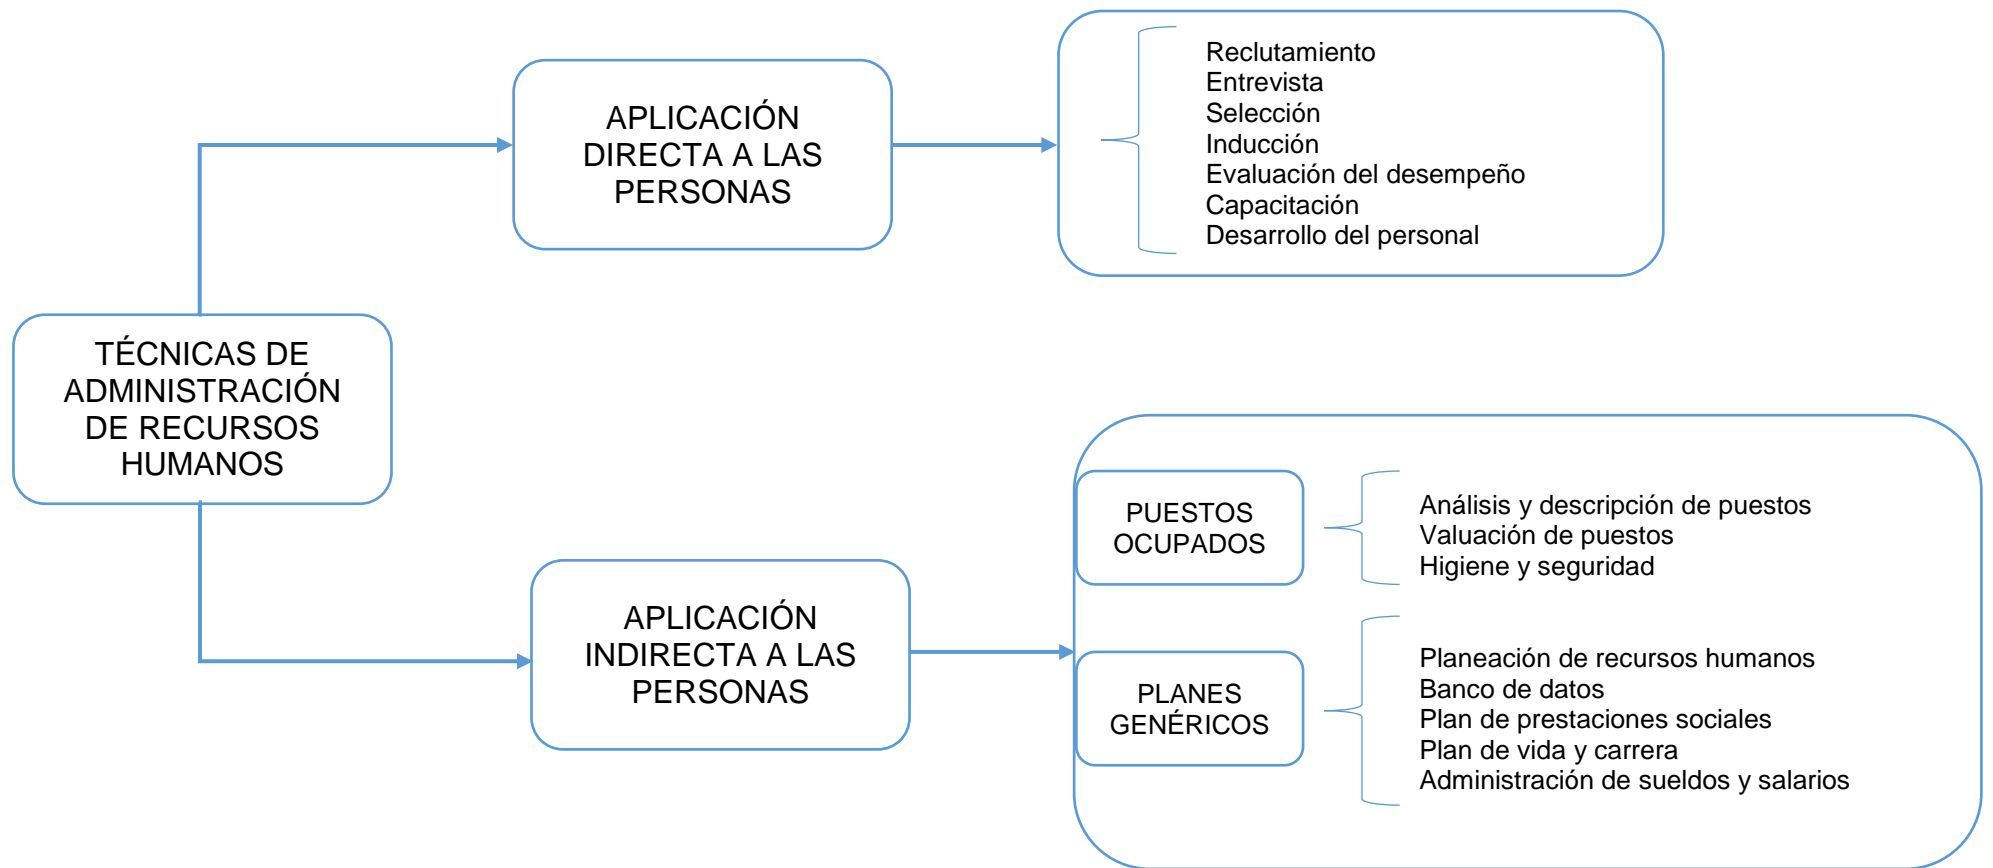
TÉCNICAS DE ADMINISTRACIÓN DE RECURSOS HUMANOS

APLICACIÓN DIRECTA A LAS PERSONAS

Reclutamiento
Entrevista
Selección
Inducción
Evaluación del desempeño
Capacitación
Desarrollo del personal

APLICACIÓN INDIRECTA A LAS PERSONAS

PUESTOS OCUPADOS

Análisis y descripción de puestos
Valuación de puestos
Higiene y seguridad

PLANES GENÉRICOS

Planeación de recursos humanos
Banco de datos
Plan de prestaciones sociales
Plan de vida y carrera
Administración de sueldos y salarios